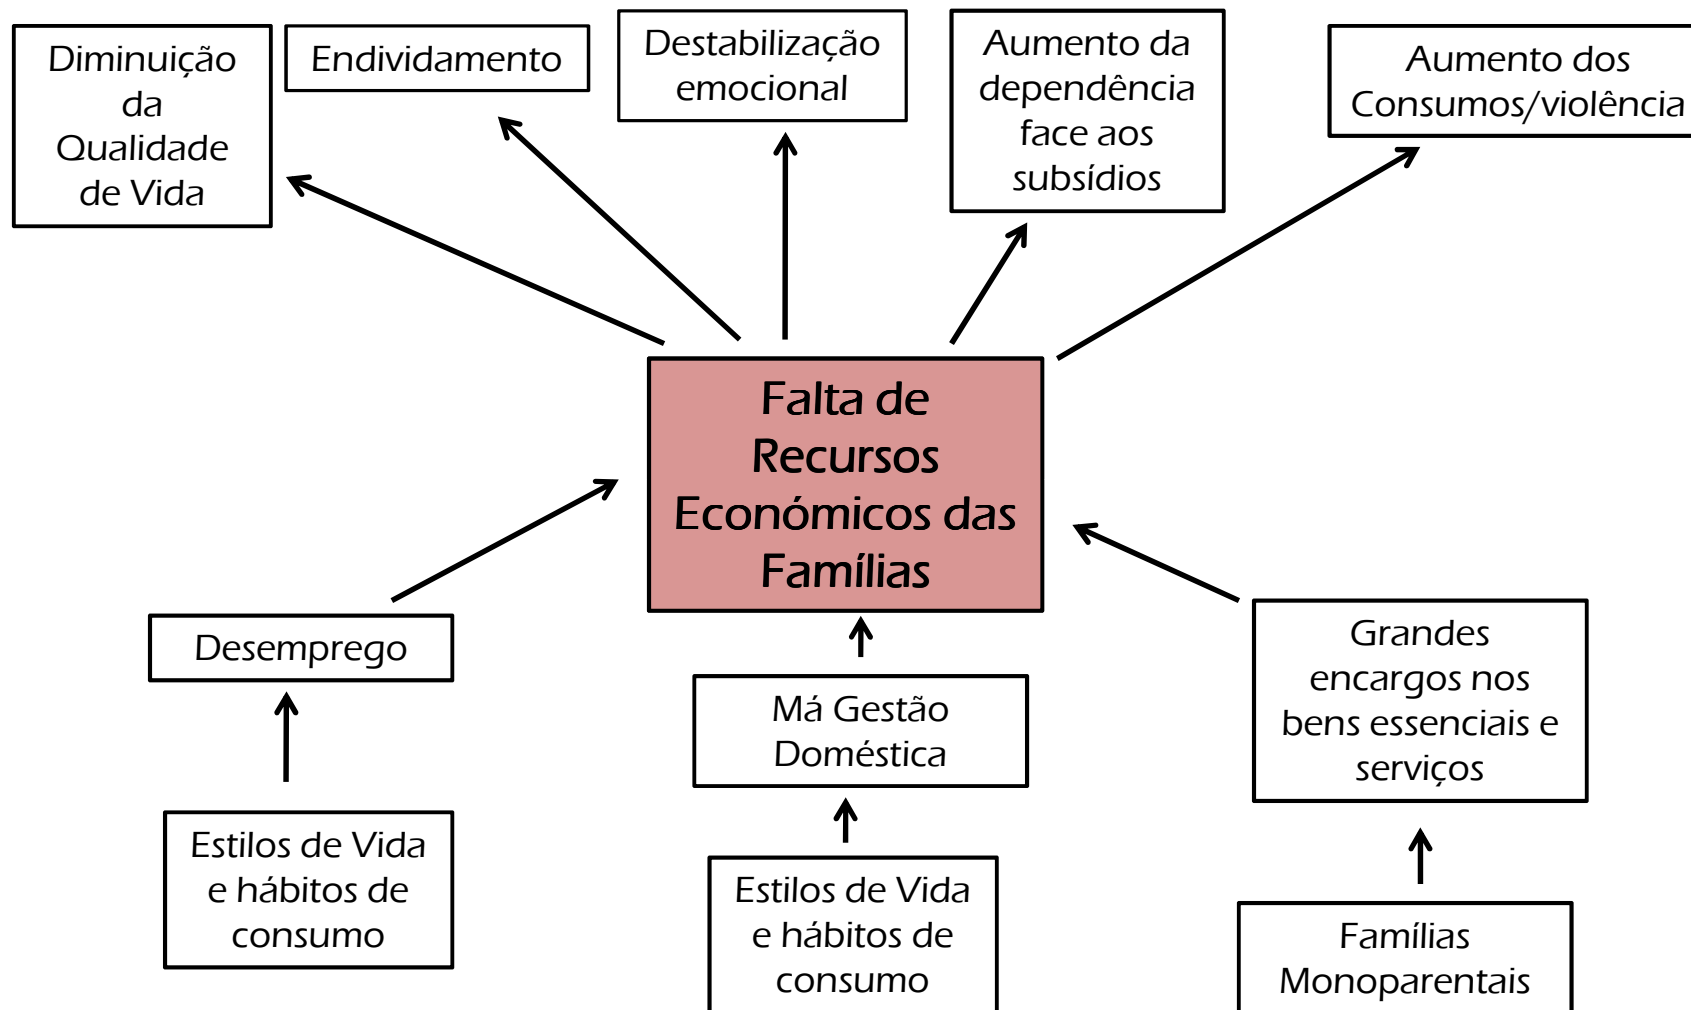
Diminuição da Qualidade de Vida

Endividamento

Destabilização emocional

Aumento da dependência face aos subsídios

Aumento dos Consumos/violência

Falta de Recursos Económicos das Famílias

Desemprego

Má Gestão Doméstica

Grandes encargos nos bens essenciais e serviços

Estilos de Vida e hábitos de consumo

Estilos de Vida e hábitos de consumo

Famílias Monoparentais